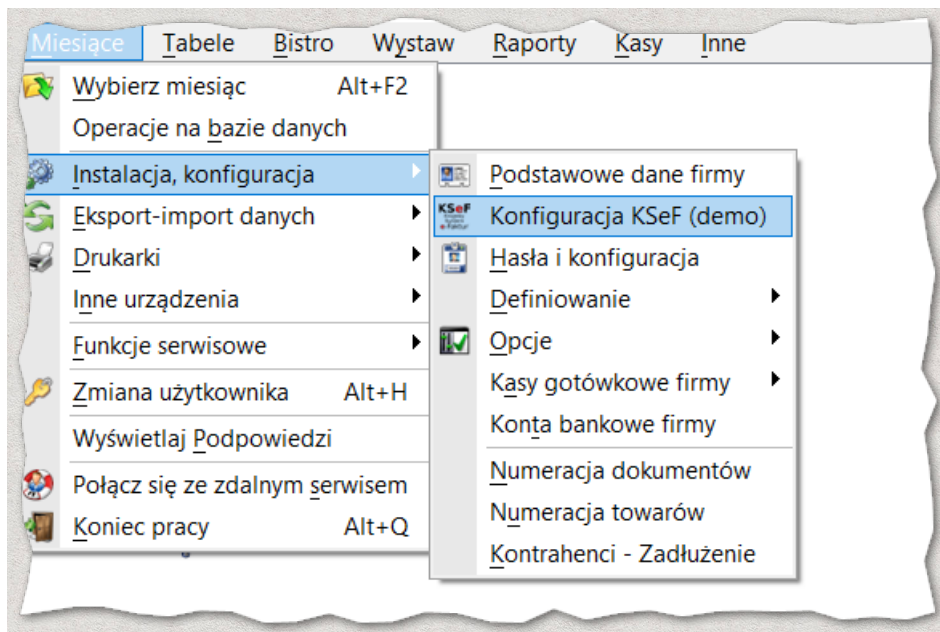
Miesiące Tabele Bistro Wystaw Raporty Kasy Inne

Wybierz miesiąc Alt+F2
Operacje na bazie danych
Instalacja, konfiguracja
Eksport-import danych
Drukarki
Inne urządzenia
Funkcje serwisowe
Zmiana użytkownika Alt+H
Wyświetlaj Podpowiedzi
Połącz się ze zdalnym serwisem
Koniec pracy Alt+Q

Podstawowe dane firmy
KSeF
Konfiguracja KSeF (demo)
Hasła i konfiguracja
Definiowanie
Opcje
Kasy gotówkowe firmy
Konta bankowe firmy
Numeracja dokumentów
Numeracja towarów
Kontrahenci - Zadłużenie